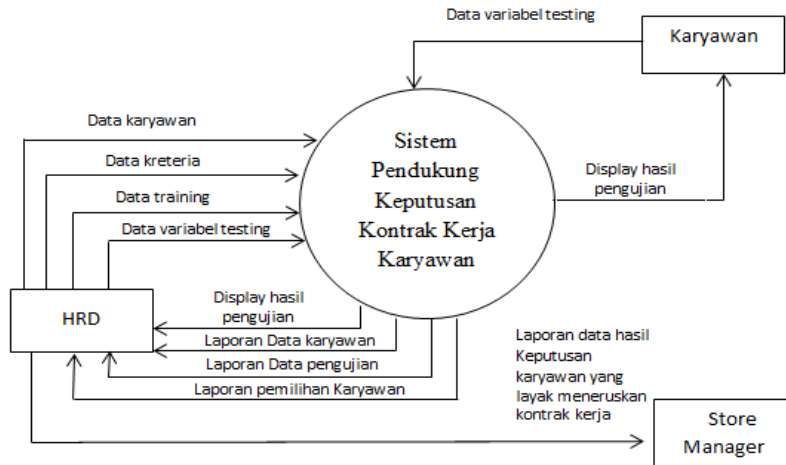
Data variabel testing

Karyawan

Data karyawan

Data kreteria

Data training

Data variabel testing

Sistem Pendukung Keputusan Kontrak Kerja Karyawan

Display hasil pengujian

HRD

Display hasil pengujian

Laporan Data karyawan

Laporan Data pengujian

Laporan pemilihan Karyawan

Laporan data hasil Keputusan karyawan yang layak meneruskan kontrak kerja

Store Manager